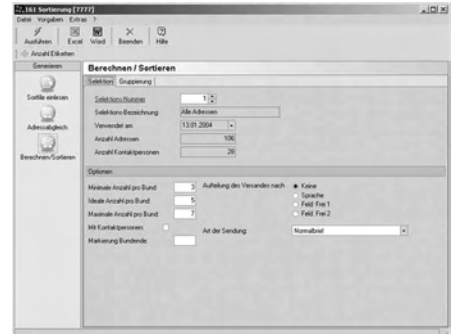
161 Sortierung [7777]
Datei Vorgaben Extras ?
Ausführen Excel Word Beenden Hilfe
Anzahl Etiketten
Generieren
Sortfile einlesen
Adressabgleich
Berechnen/Sortieren
Berechnen / Sortieren
Selektion Gruppierung
Selektions-Nummer 1
Selektions-Bezeichnung Alle Adressen
Verwendet am 13.01.2004
Anzahl Adressen 106
Anzahl Kontaktpersonen 28
Optionen
Minimale Anzahl pro Bund 3
Ideale Anzahl pro Bund 5
Maximale Anzahl pro Bund 7
Mit Kontaktpersonen
Markierung Bundende
Aufteilung des Versandes nach
Keine
Sprache
Feld: Frei 1
Feld: Frei 2
Art der Sendung Normalbrief